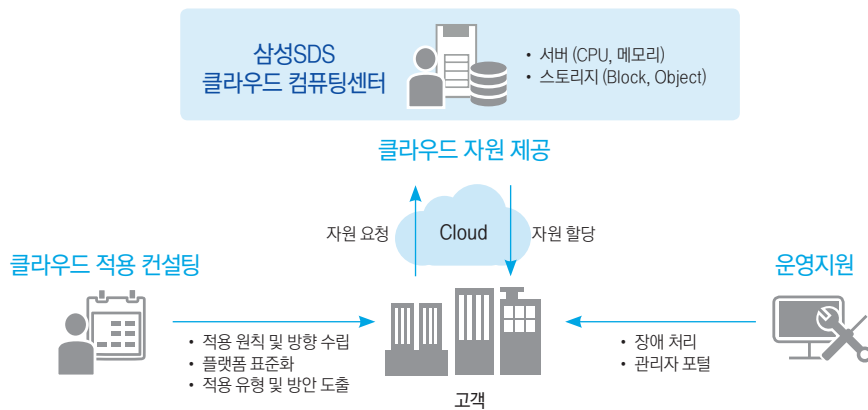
삼성SDS
클라우드 컴퓨팅센터

• 서버 (CPU, 메모리)
• 스토리지 (Block, Object)

클라우드 자원 제공

자원 요청

Cloud

자원 할당

클라우드 적용 컨설팅

• 적용 원칙 및 방향 수립
• 플랫폼 표준화
• 적용 유형 및 방안 도출

고객

운영지원

• 장애 처리
• 관리자 포털